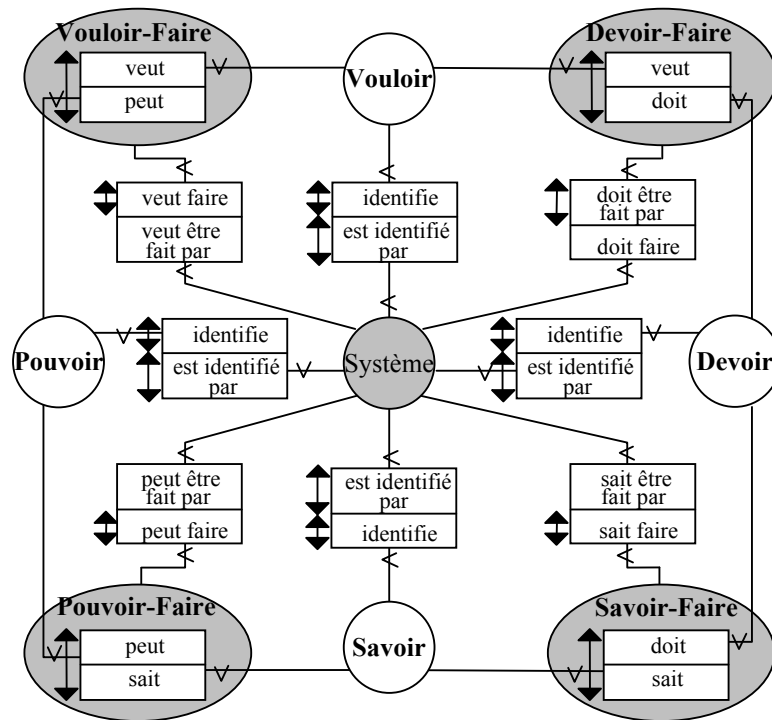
Vouloir-Faire

veut

peut

Vouloir

Devoir-Faire

veut

doit

veut faire

veut être fait par

identifie

est identifié par

doit être fait par

doit faire

Pouvoir

identifie

est identifié par

Système

identifie

est identifié par

Devoir

peut être fait par

peut faire

est identifié par

identifie

sait être fait par

sait faire

Pouvoir-Faire

peut

sait

Savoir

Savoir-Faire

doit

sait